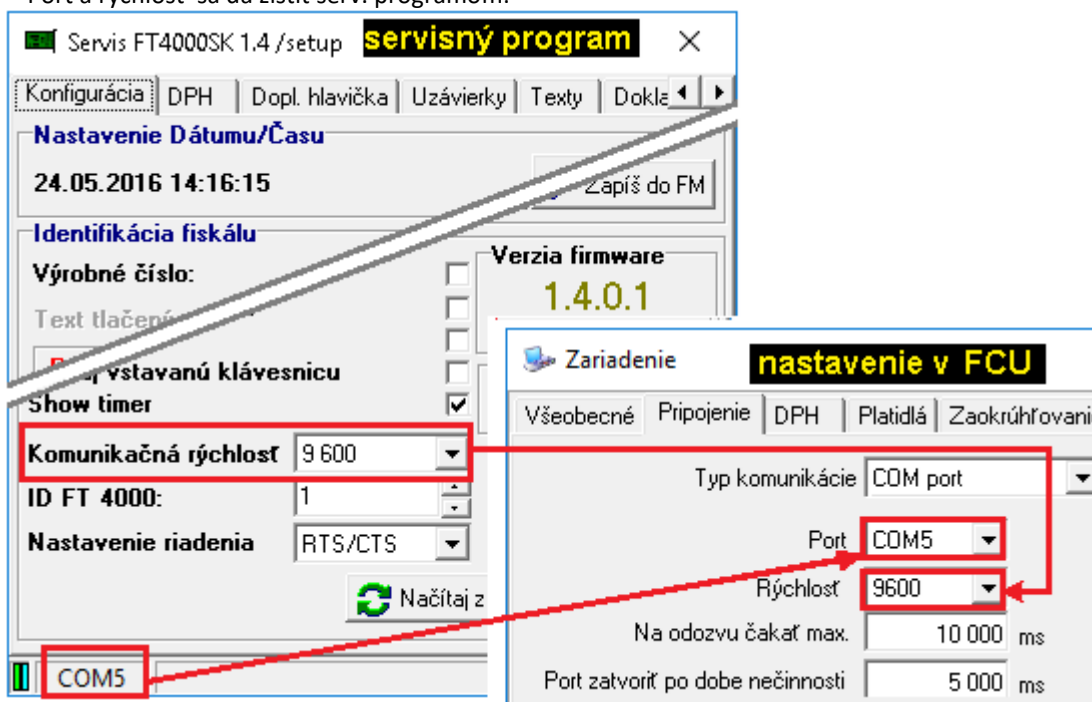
Port a rýchlosť sa dá zistiť serv. programom.

Servis FT4000SK 1.4 /setup servisný program ×

Konfigurácia DPH Dopl. hlavička Uzávierky Texty Dokla

Nastavenie Dátumu/Času

24.05.2016 14:16:15

Zapíš do FM

Identifikácia fiskálu

Výrobné číslo:

Text tlačen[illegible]

Verzia firmware

1.4.0.1

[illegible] vstavanú klávesnicu

Show timer

Komunikačná rýchlosť 9 600

ID FT 4000: 1

Nastavenie riadenia RTS/CTS

Načítaj z

COM5

Zariadenie nastavenie v FCU

Všeobecné Pripojenie DPH Platidlá Zaokrúhľovani

Typ komunikácie COM port

Port COM5

Rýchlosť 9600

Na odozvu čakať max. 10 000 ms

Port zatvoriť po dobe nečinnosti 5 000 ms